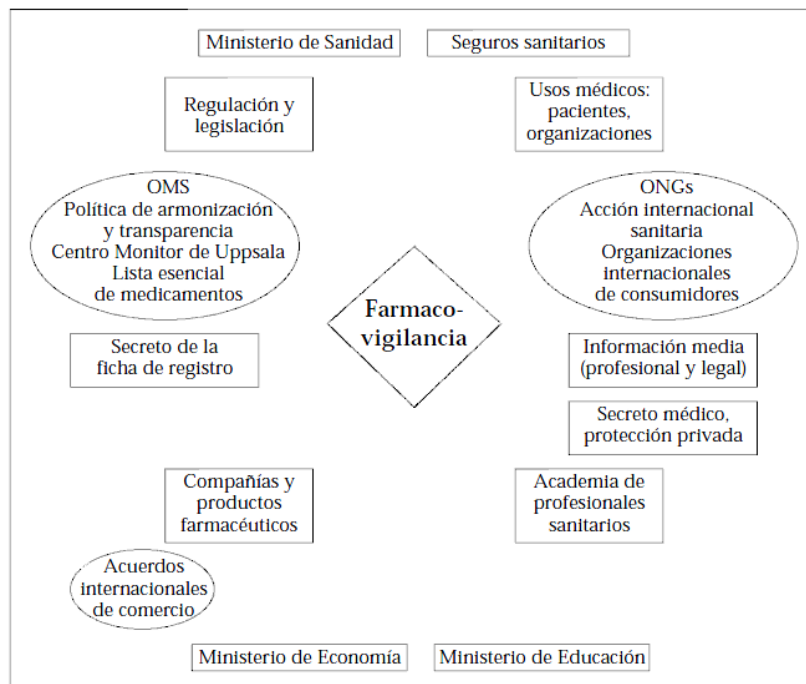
Ministerio de Sanidad

Seguros sanitarios

Regulación y legislación

Usos médicos: pacientes, organizaciones

OMS
Política de armonización y transparencia
Centro Monitor de Uppsala
Lista esencial de medicamentos

ONGs
Acción internacional sanitaria
Organizaciones internacionales de consumidores

Farmacovigilancia

Secreto de la ficha de registro

Información media (profesional y legal)

Secreto médico, protección privada

Compañías y productos farmacéuticos

Academia de profesionales sanitarios

Acuerdos internacionales de comercio

Ministerio de Economía

Ministerio de Educación